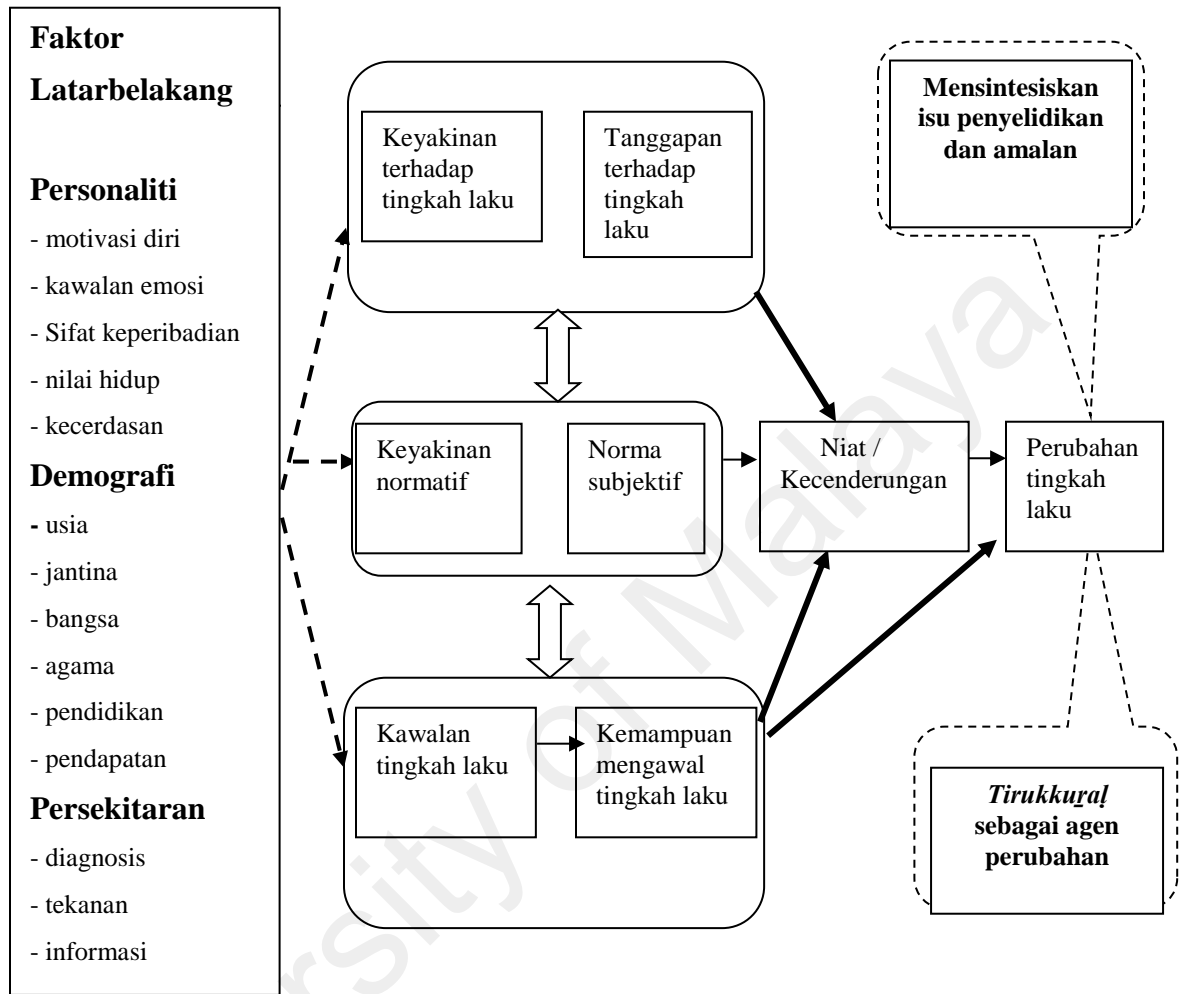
**Faktor Latarbelakang**

**Personaliti**
- motivasi diri
- kawalan emosi
- Sifat keperibadian
- nilai hidup
- kecerdasan

**Demografi**
- usia
- jantina
- bangsa
- agama
- pendidikan
- pendapatan

**Persekitaran**
- diagnosis
- tekanan
- informasi

Keyakinan terhadap tingkah laku

Tanggapan terhadap tingkah laku

Keyakinan normatif

Norma subjektif

Kawalan tingkah laku

Kemampuan mengawal tingkah laku

Niat / Kecenderungan

Perubahan tingkah laku

**Mensintesiskan isu penyelidikan dan amalan**

***Tirukkuṟaḷ* sebagai agen perubahan**

University of Malaya